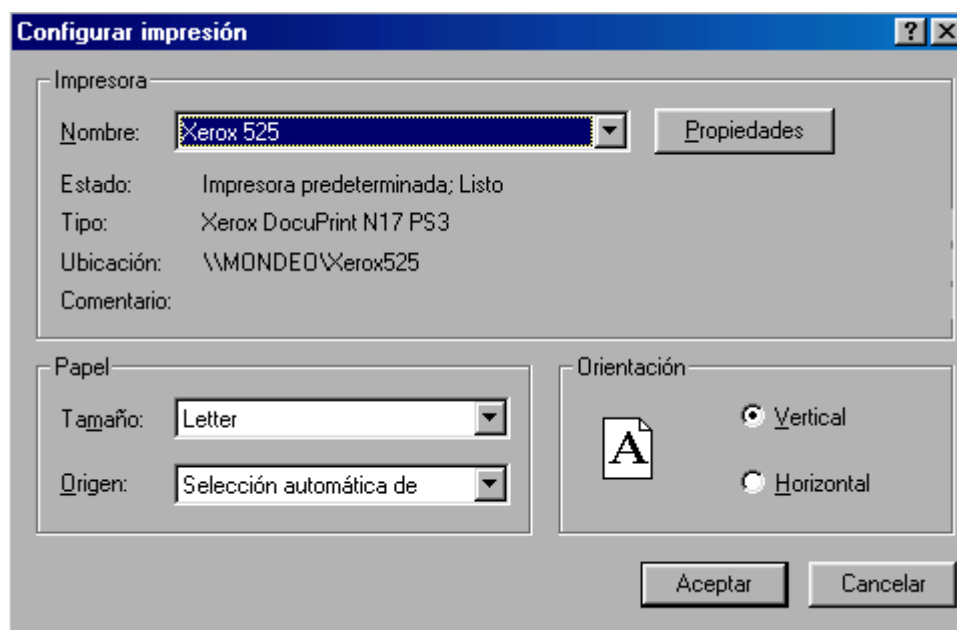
Configurar impresión

?

Impresora

Nombre: Xerox 525

Propiedades

Estado: Impresora predeterminada; Listo

Tipo: Xerox DocuPrint N17 PS3

Ubicación: \\MONDEO\Xerox525

Comentario:

Papel

Tamaño: Letter

Origen: Selección automática de

Orientación

A

Vertical

Horizontal

Aceptar

Cancelar